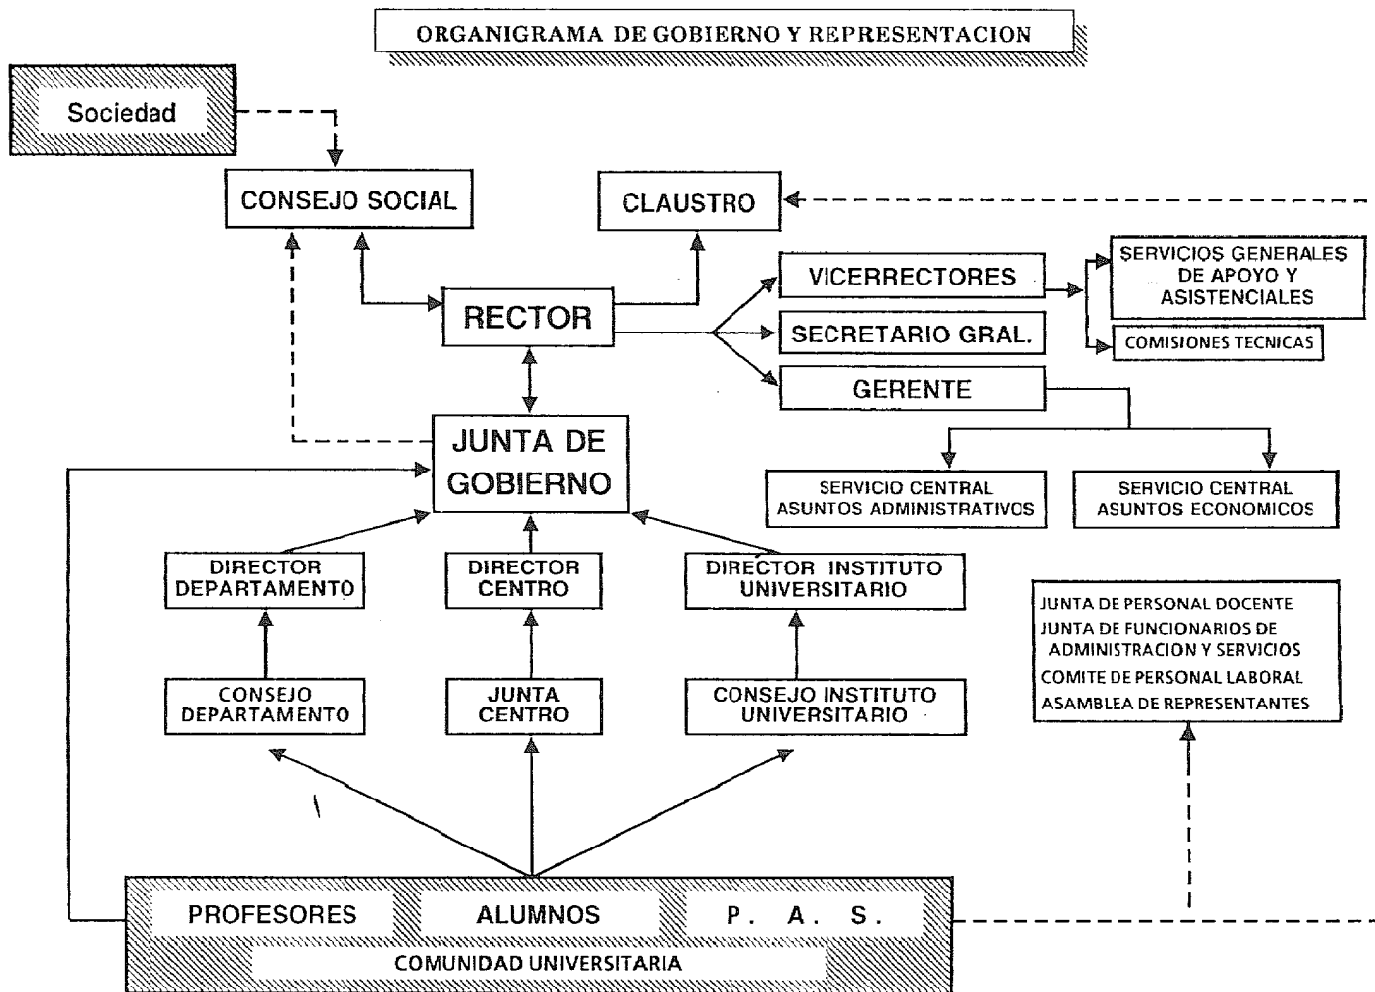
ORGANIGRAMA DE GOBIERNO Y REPRESENTACION

Sociedad

CONSEJO SOCIAL

CLAUSTRO

RECTOR

VICERRECTORES

SECRETARIO GRAL.

GERENTE

SERVICIOS GENERALES DE APOYO Y ASISTENCIALES

COMISIONES TECNICAS

JUNTA DE GOBIERNO

SERVICIO CENTRAL ASUNTOS ADMINISTRATIVOS

SERVICIO CENTRAL ASUNTOS ECONOMICOS

DIRECTOR DEPARTAMENTO

DIRECTOR CENTRO

DIRECTOR INSTITUTO UNIVERSITARIO

JUNTA DE PERSONAL DOCENTE
JUNTA DE FUNCIONARIOS DE ADMINISTRACION Y SERVICIOS
COMITE DE PERSONAL LABORAL
ASAMBLEA DE REPRESENTANTES

CONSEJO DEPARTAMENTO

JUNTA CENTRO

CONSEJO INSTITUTO UNIVERSITARIO

PROFESORES

ALUMNOS

P. A. S.

COMUNIDAD UNIVERSITARIA